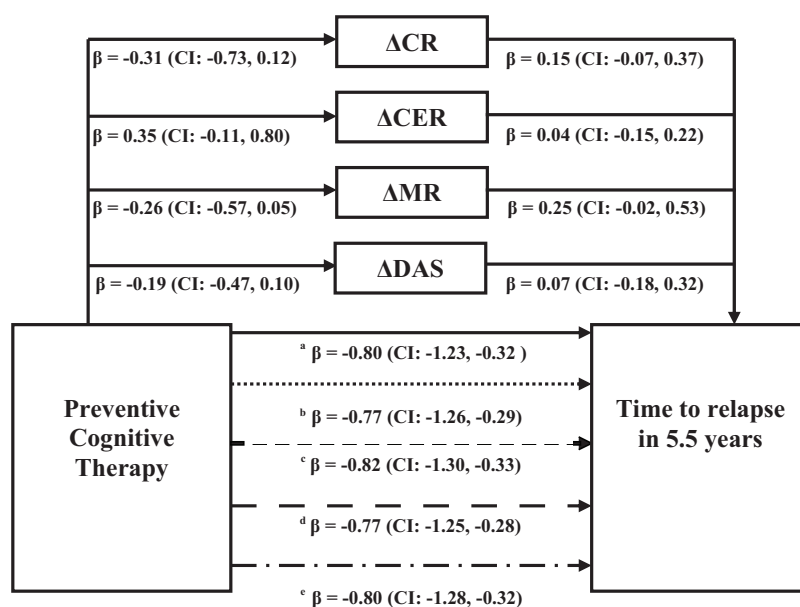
ΔCR

β = -0.31 (CI: -0.73, 0.12)

β = 0.15 (CI: -0.07, 0.37)

ΔCER

β = 0.35 (CI: -0.11, 0.80)

β = 0.04 (CI: -0.15, 0.22)

ΔMR

β = -0.26 (CI: -0.57, 0.05)

β = 0.25 (CI: -0.02, 0.53)

ΔDAS

β = -0.19 (CI: -0.47, 0.10)

β = 0.07 (CI: -0.18, 0.32)

Preventive Cognitive Therapy

$^a$ β = -0.80 (CI: -1.23, -0.32 )

$^b$ β = -0.77 (CI: -1.26, -0.29)

$^c$ β = -0.82 (CI: -1.30, -0.33)

$^d$ β = -0.77 (CI: -1.25, -0.28)

$^e$ β = -0.80 (CI: -1.28, -0.32)

Time to relapse in 5.5 years